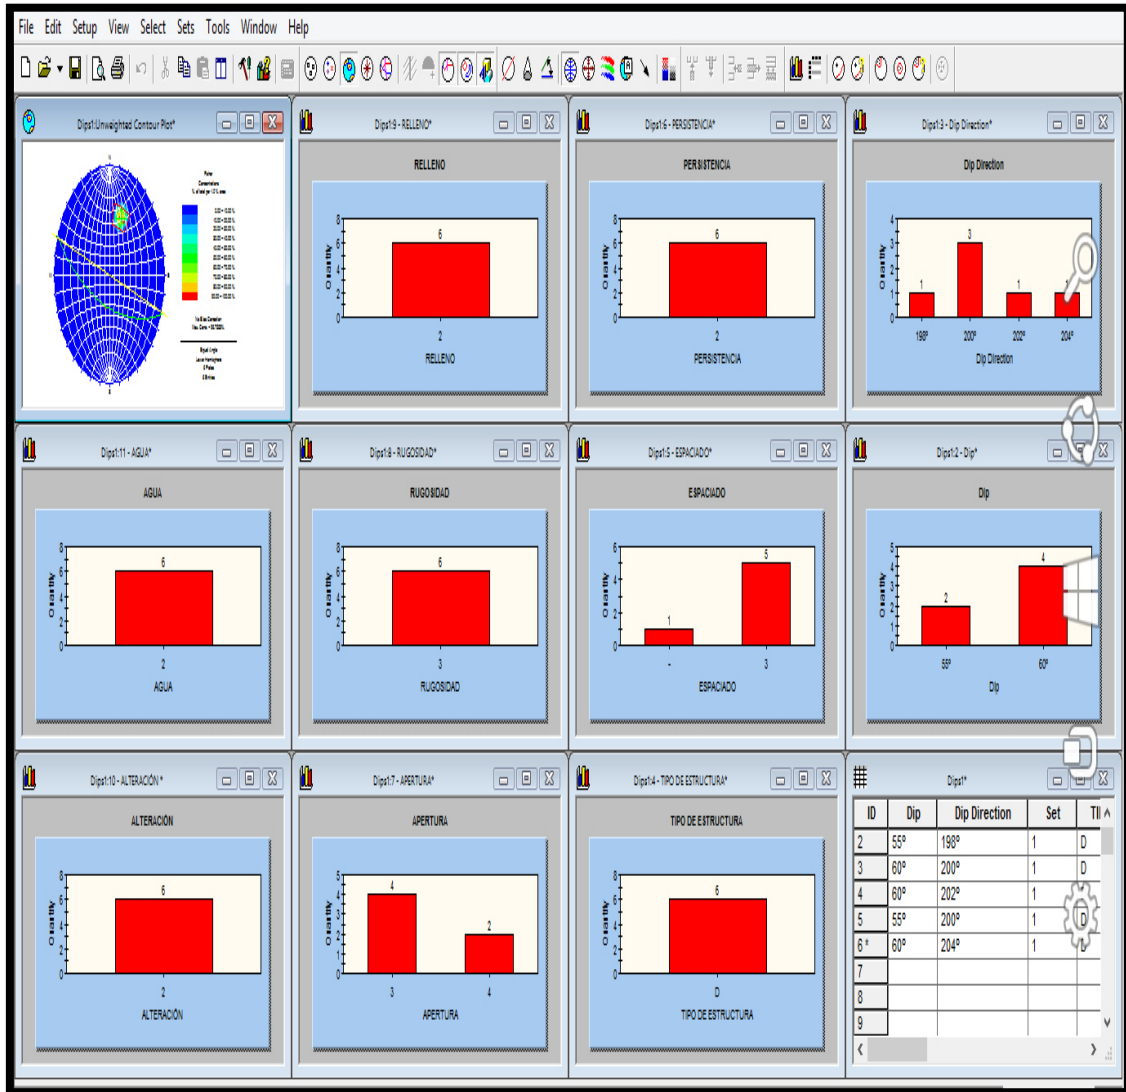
File Edit Setup View Select Sets Tools Window Help

Dips1:Unweighted Contour Plot*

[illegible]

Dips1:9 - RELLENO*

RELLENO

Quantity

8
6
4
2
0

6

2

RELLENO

Dips1:6 - PERSISTENCIA*

PERSISTENCIA

Quantity

8
6
4
2
0

6

2

PERSISTENCIA

Dips1:3 - Dip Direction*

Dip Direction

Quantity

4
3
2
1
0

1 3 1 1

198° 200° 202° 204°

Dip Direction

Dips1:11 - AGUA*

AGUA

Quantity

8
6
4
2
0

6

2

AGUA

Dips1:8 - RUGOSIDAD*

RUGOSIDAD

Quantity

8
6
4
2
0

6

3

RUGOSIDAD

Dips1:5 - ESPACIADO*

ESPACIADO

Quantity

6
4
2
0

1 5

- 3

ESPACIADO

Dips1:2 - Dip*

Dip

Quantity

5
4
3
2
1
0

2 4

55° 60°

Dip

Dips1:10 - ALTERACIÓN *

ALTERACIÓN

Quantity

8
6
4
2
0

6

2

ALTERACIÓN

Dips1:7 - APERTURA*

APERTURA

Quantity

5
4
3
2
1
0

4 2

3 4

APERTURA

Dips1:4 - TIPO DE ESTRUCTURA*

TIPO DE ESTRUCTURA

Quantity

8
6
4
2
0

6

D

TIPO DE ESTRUCTURA

Dips1*

| ID | Dip | Dip Direction | Set | TI |
|---|---|---|---|---|
| 2 | 55° | 198° | 1 | D |
| 3 | 60° | 200° | 1 | D |
| 4 | 60° | 202° | 1 | D |
| 5 | 55° | 200° | 1 | D |
| 6 * | 60° | 204° | 1 | D |
| 7 | | | | |
| 8 | | | | |
| 9 | | | | |